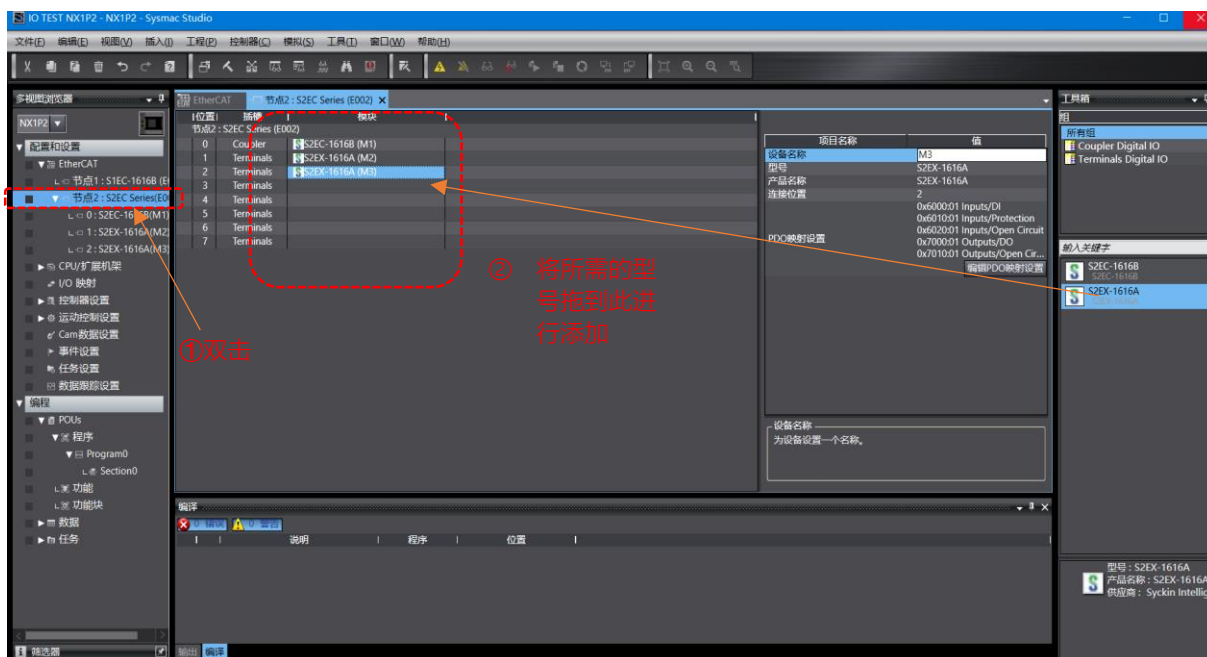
IO TEST NX1P2 - NX1P2 - Sysmac Studio

文件(F) 编辑(E) 视图(V) 插入(I) 工程(P) 控制器(C) 模拟(S) 工具(T) 窗口(W) 帮助(H)

多视图浏览器

NX1P2

▼ 配置和设置
▼ EtherCAT
节点1 : S1EC-1616B (E
▼ 节点2 : S2EC Series(E0
0 : S2EC-1616B(M1)
1 : S2EX-1616A(M2
2 : S2EX-1616A(M3
▶ CPU/扩展机架
I/O 映射
▶ 控制器设置
▶ 运动控制设置
Cam数据设置
▶ 事件设置
任务设置
数据跟踪设置
▼ 编程
▼ POUs
▼ 程序
▼ Program0
Section0
功能
功能块
▶ 数据
▶ 任务

筛选器

EtherCAT | 节点2 : S2EC Series (E002)

| 位置 | 插槽 | 模块 |
|---|---|---|
| 节点2 : S2EC Series (E002) | | |
| 0 | Coupler | S2EC-1616B (M1) |
| 1 | Terminals | S2EX-1616A (M2) |
| 2 | Terminals | S2EX-1616A (M3) |
| 3 | Terminals | |
| 4 | Terminals | |
| 5 | Terminals | |
| 6 | Terminals | |
| 7 | Terminals | |

| 项目名称 | 值 |
|---|---|
| 设备名称 | M3 |
| 型号 | S2EX-1616A |
| 产品名称 | S2EX-1616A |
| 连接位置 | 2 |
| PDO映射设置 | 0x6000:01 Inputs/DI<br>0x6010:01 Inputs/Protection<br>0x6020:01 Inputs/Open Circuit<br>0x7000:01 Outputs/DO<br>0x7010:01 Outputs/Open Cir... |

编辑PDO映射设置

设备名称
为设备设置一个名称。

② 将所需的型号拖到此进行添加

①双击

编译
0 错误 0 警告
说明 程序 位置

输出 编译

工具箱
组
所有组
Coupler Digital IO
Terminals Digital IO

输入关键字
S2EC-1616B
S2EC-1616B
S2EX-1616A
S2EX-1616A

型号 : S2EX-1616A
产品名称 : S2EX-1616A
供应商 : Syckin Intellig